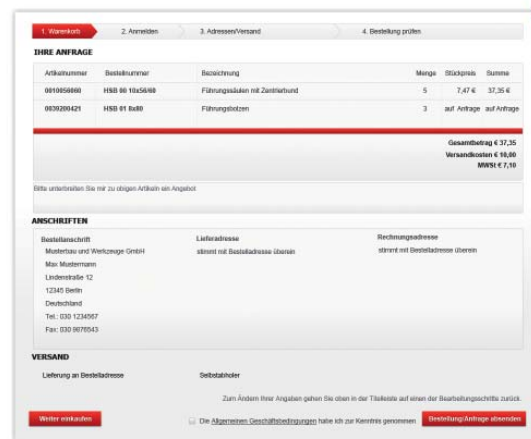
1. Warenkorb 2. Anmelden 3. Adressen/Versand 4. Bestellung prüfen

IHRE ANFRAGE

| Artikelnummer | Bestellnummer | Bezeichnung | Menge | Stückpreis | Summe |
|---|---|---|---|---|---|
| 0010056060 | HSB 90 10x56/60 | Führungssäulen mit Zentrierbund | 5 | 7,47 € | 37,35 € |
| 0039200421 | HSB 01 8x80 | Führungsbolzen | 3 | auf Anfrage | auf Anfrage |

Gesamtbetrag € 37,35
Versandkosten € 10,00
MWSt € 7,10

Bitte unterbreiten Sie mir zu obigen Artikeln ein Angebot

ANSCHRIFTEN

Bestellanschrift
Mustertsau und Werkzeuge GmbH
Max Mustermann
Lindenstraße 12
12345 Berlin
Deutschland
Tel.: 030 1234567
Fax: 030 9876543

Lieferadresse
stimmt mit Bestelladresse überein

Rechnungsadresse
stimmt mit Bestelladresse überein

VERSAND

Lieferung an Bestelladresse

Selbstabholer

Zum Ändern Ihrer Angaben gehen Sie oben in der Titelleiste auf einen der Bearbeitungsschritte zurück.

Weiter einkaufen

Die Allgemeinen Geschäftsbedingungen habe ich zur Kenntnis genommen

Bestellung/Anfrage absenden